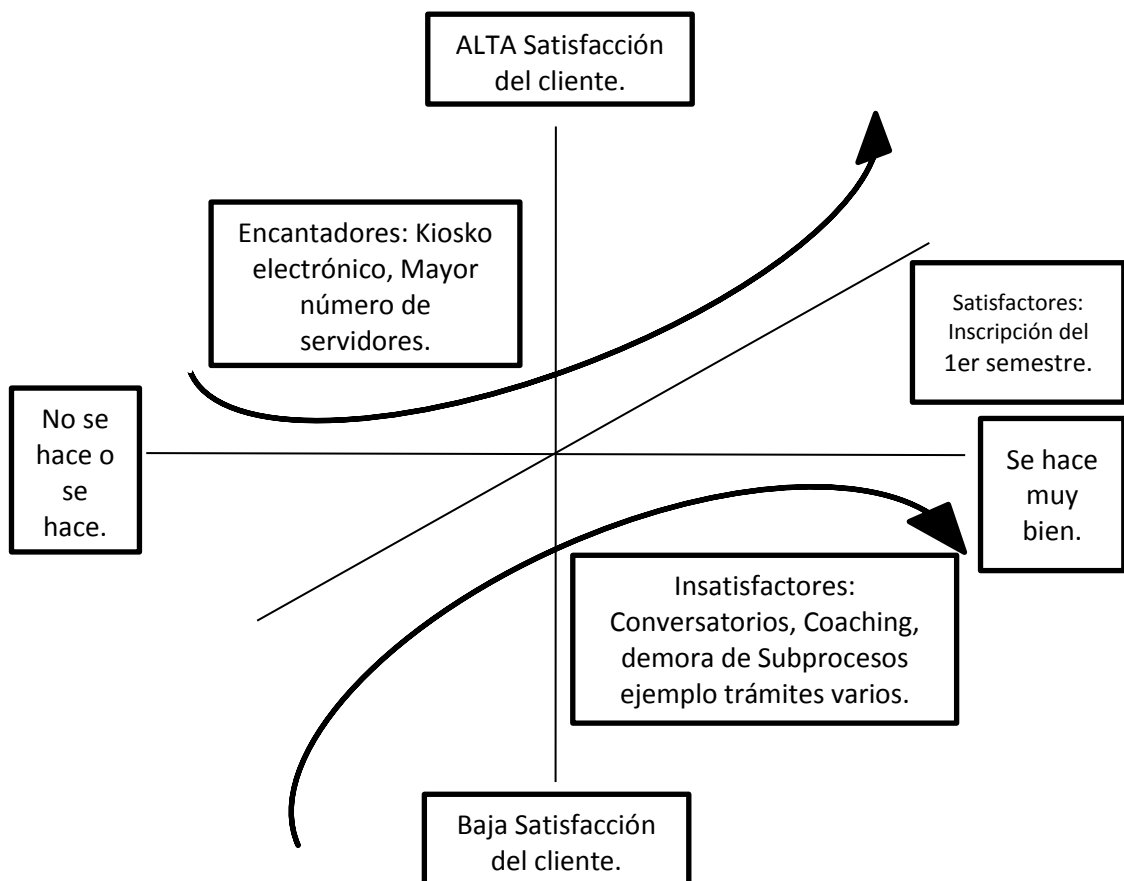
ALTA Satisfacción del cliente.

Encantadores: Kiosko electrónico, Mayor número de servidores.

Satisfactores: Inscripción del 1er semestre.

No se hace o se hace.

Se hace muy bien.

Insatisfactores: Conversatorios, Coaching, demora de Subprocesos ejemplo trámites varios.

Baja Satisfacción del cliente.